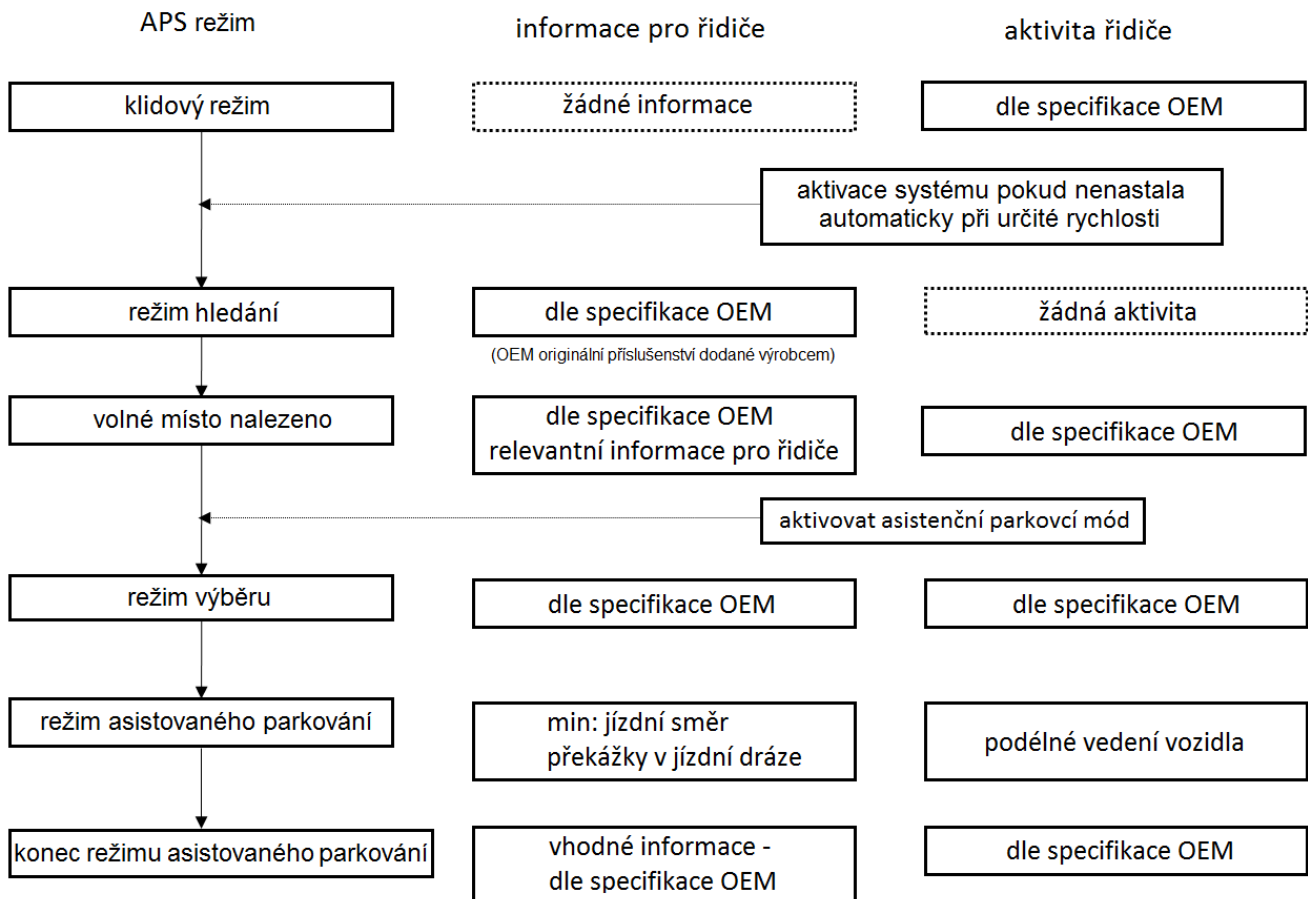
APS režim

informace pro řidiče

aktivita řidiče

klidový režim

žádné informace

dle specifikace OEM

aktivace systému pokud nenastala automaticky při určité rychlosti

režim hledání

dle specifikace OEM

(OEM originální příslušenství dodané výrobcem)

žádná aktivita

volné místo nalezeno

dle specifikace OEM relevantní informace pro řidiče

dle specifikace OEM

aktivovat asistenční parkovcí mód

režim výběru

dle specifikace OEM

dle specifikace OEM

režim asistovaného parkování

min: jízdní směr překážky v jízdní dráze

podélné vedení vozidla

konec režimu asistovaného parkování

vhodné informace - dle specifikace OEM

dle specifikace OEM